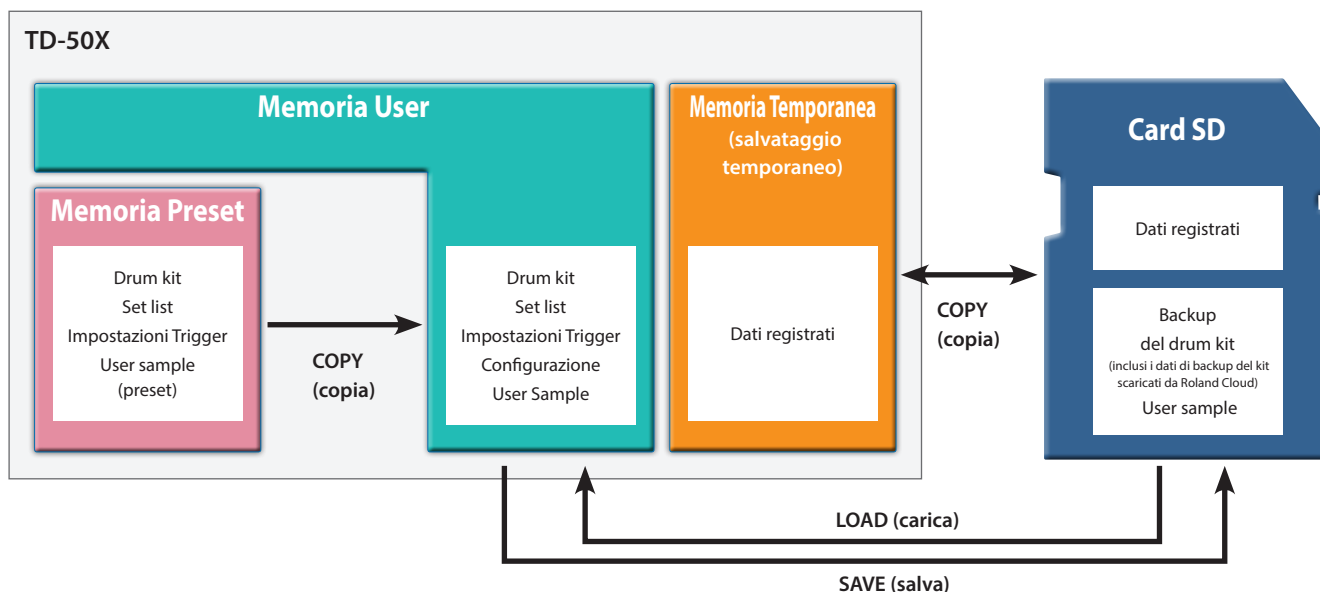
TD-50X

Memoria User

Memoria Temporanea (salvataggio temporaneo)

Card SD

Memoria Preset

Drum kit
Set list
Impostazioni Trigger
User sample
(preset)

COPY
(copia)

Drum kit
Set list
Impostazioni Trigger
Configurazione
User Sample

Dati registrati

COPY
(copia)

Dati registrati

Backup
del drum kit
(inclusi i dati di backup del kit scaricati da Roland Cloud)
User sample

LOAD (carica)

SAVE (salva)